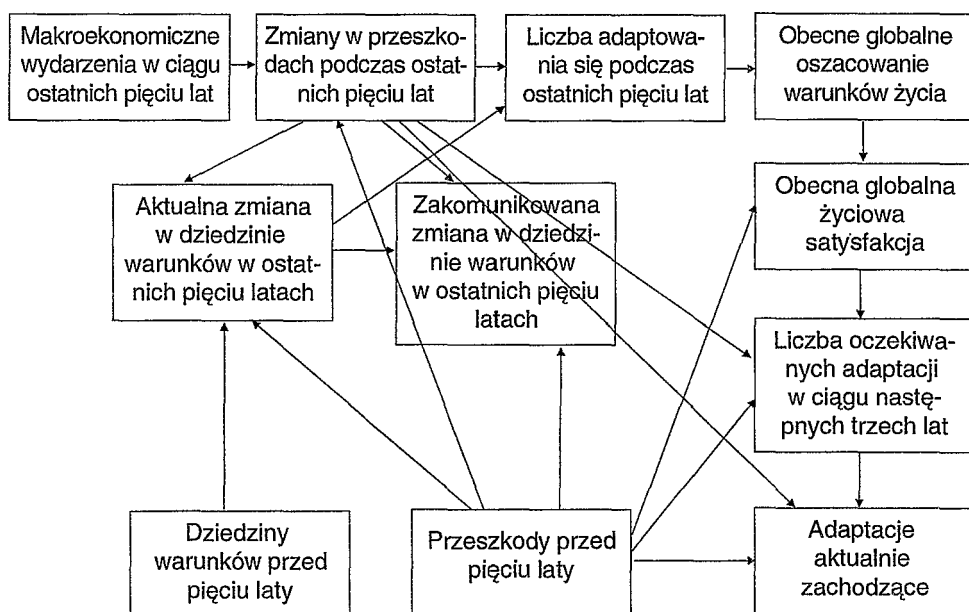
Makroekonomiczne wydarzenia w ciągu ostatnich pięciu lat

Zmiany w przeszkodach podczas ostatnich pięciu lat

Liczba adaptowania się podczas ostatnich pięciu lat

Obecne globalne oszacowanie warunków życia

Aktualna zmiana w dziedzinie warunków w ostatnich pięciu latach

Zakomunikowana zmiana w dziedzinie warunków w ostatnich pięciu latach

Obecna globalna życiowa satysfakcja

Liczba oczekiwanych adaptacji w ciągu następnych trzech lat

Dziedziny warunków przed pięciu laty

Przeszkody przed pięciu laty

Adaptacje aktualnie zachodzące